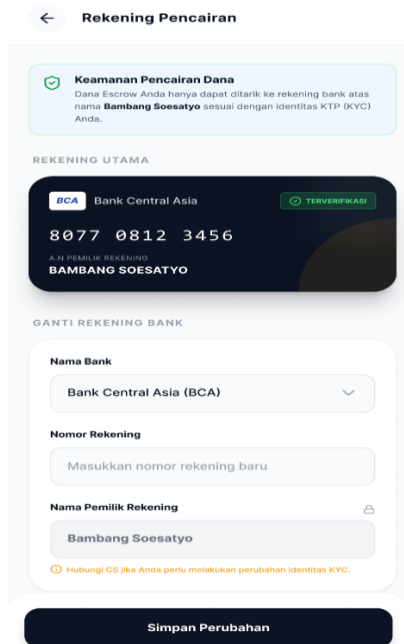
Rekening Pencairan

Keamanan Pencairan Dana
Dana Escrow Anda hanya dapat ditarik ke rekening bank atas nama **Bambang Soesatyo** sesuai dengan identitas KTP (KYC) Anda.

REKENING UTAMA

BCA Bank Central Asia
TERVERIFIKASI
8077 0812 3456
A.N PEMILIK REKENING
BAMBANG SOESATYO

GANTI REKENING BANK

Nama Bank
Bank Central Asia (BCA)

Nomor Rekening
Masukkan nomor rekening baru

Nama Pemilik Rekening
Bambang Soesatyo

Hubungi CS jika Anda perlu melakukan perubahan identitas KYC.

Simpan Perubahan